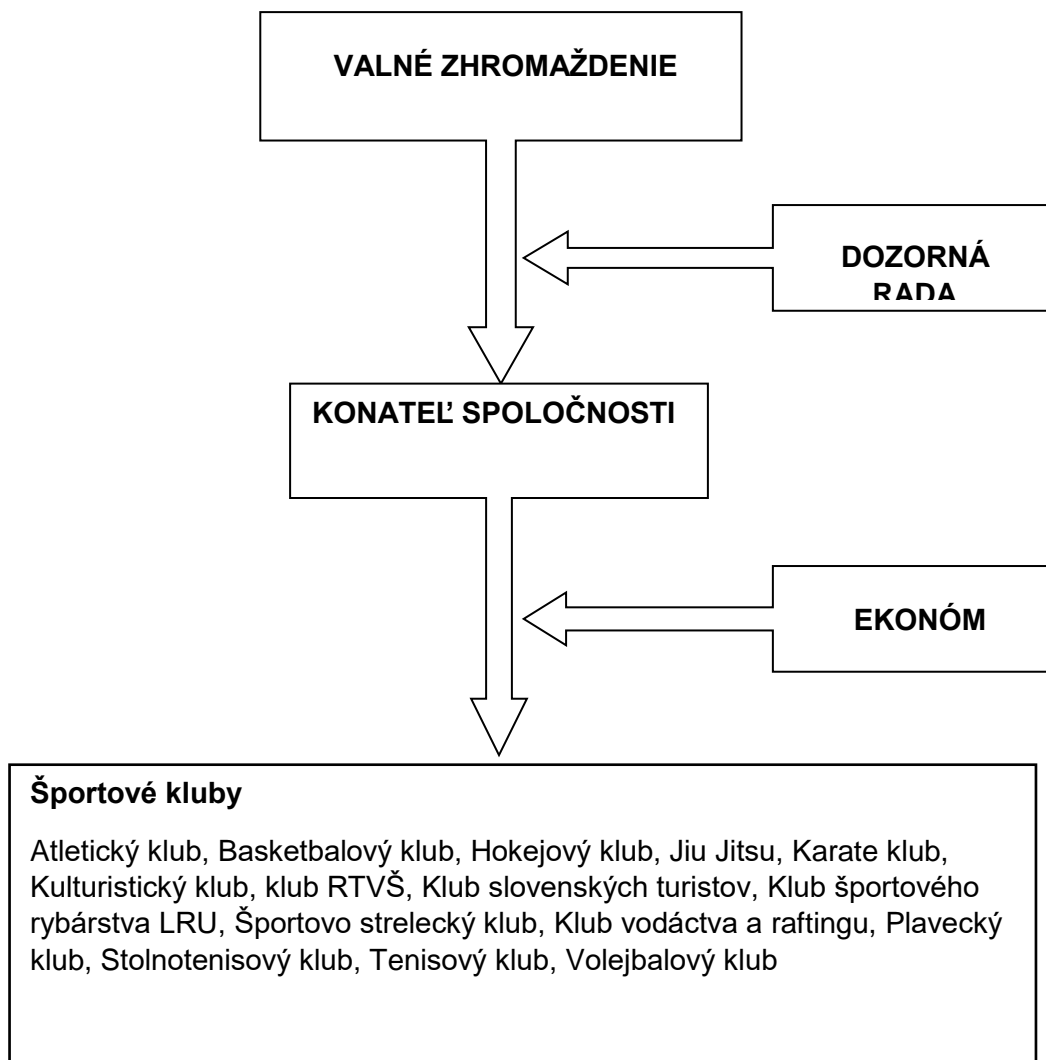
VALNÉ ZHROMAŽDENIE

DOZORNÁ RADA

KONATEĽ SPOLOČNOSTI

EKONÓM

Športové kluby

Atletický klub, Basketbalový klub, Hokejový klub, Jiu Jitsu, Karate klub, Kulturistický klub, klub RTVŠ, Klub slovenských turistov, Klub športového rybárstva LRU, Športovo strelecký klub, Klub vodáctva a raftingu, Plavecký klub, Stolnotenisový klub, Tenisový klub, Volejbalový klub